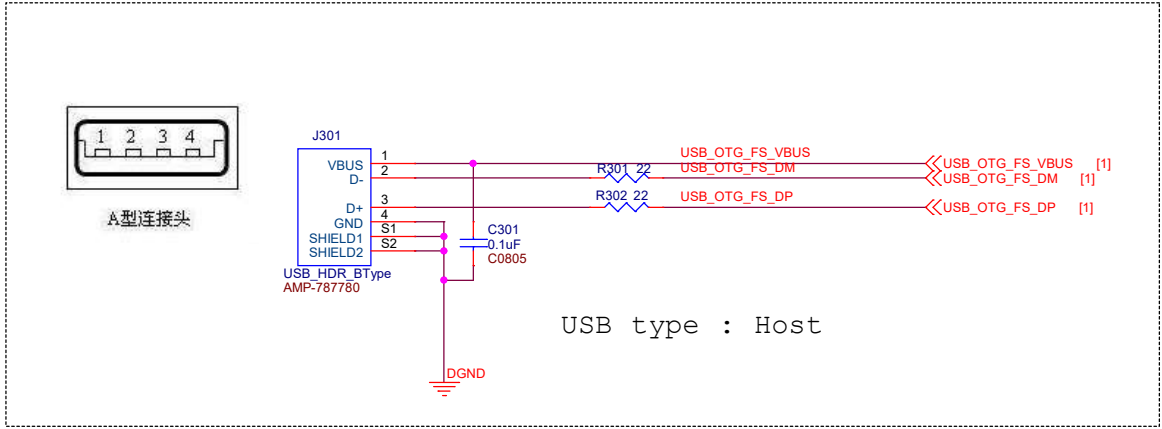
1 2 3 4

A型连接头

J301

VBUS 1
D- 2
D+ 3
GND 4
SHIELD1 S1
SHIELD2 S2

USB_HDR_BType
AMP-787780

USB_OTG_FS_VBUS
R301 22
USB_OTG_FS_DM
R302 22
USB_OTG_FS_DP

C301
0.1uF
C0805

USB_OTG_FS_VBUS [1]
USB_OTG_FS_DM [1]
USB_OTG_FS_DP [1]

USB type : Host

DGND